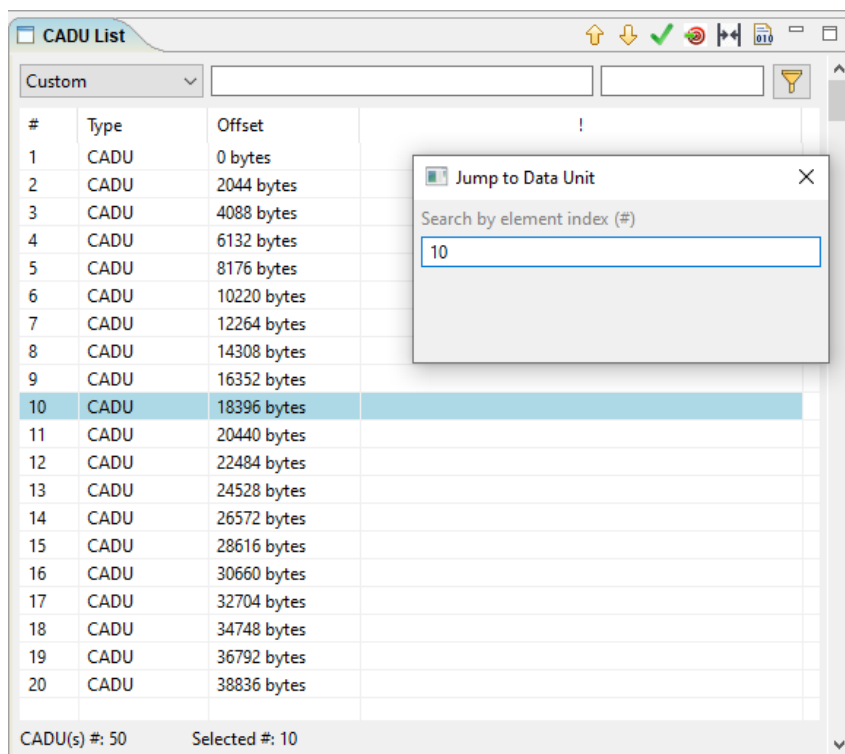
CADU List

Custom

| # | Type | Offset | ! |
|---|---|---|---|
| 1 | CADU | 0 bytes | |
| 2 | CADU | 2044 bytes | |
| 3 | CADU | 4088 bytes | |
| 4 | CADU | 6132 bytes | |
| 5 | CADU | 8176 bytes | |
| 6 | CADU | 10220 bytes | |
| 7 | CADU | 12264 bytes | |
| 8 | CADU | 14308 bytes | |
| 9 | CADU | 16352 bytes | |
| 10 | CADU | 18396 bytes | |
| 11 | CADU | 20440 bytes | |
| 12 | CADU | 22484 bytes | |
| 13 | CADU | 24528 bytes | |
| 14 | CADU | 26572 bytes | |
| 15 | CADU | 28616 bytes | |
| 16 | CADU | 30660 bytes | |
| 17 | CADU | 32704 bytes | |
| 18 | CADU | 34748 bytes | |
| 19 | CADU | 36792 bytes | |
| 20 | CADU | 38836 bytes | |

Jump to Data Unit

Search by element index (#)

10

CADU(s) #: 50 Selected #: 10